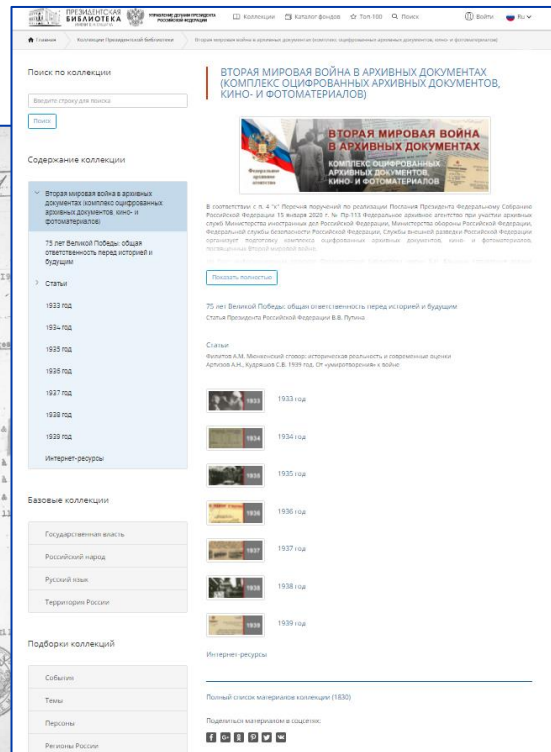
ПРЕЗИДЕНТСКАЯ БИБЛИОТЕКА имени Б.Н. Ельцина

УПРАВЛЕНИЕ ДЕЛАМИ ПРЕЗИДЕНТА РОССИЙСКОЙ ФЕДЕРАЦИИ

Коллекции Каталог фондов Топ 100 Поиск Войти Ru

Главная Коллекции Президентской библиотеки Вторая мировая война в архивных документах (комплекс оцифрованных архивных документов, кино- и фотоматериалов)

Поиск по коллекции

Введите строку для поиска

Поиск

Содержание коллекции

Вторая мировая война в архивных документах (комплекс оцифрованных архивных документов, кино- и фотоматериалов)

75 лет Великой Победы: общая ответственность перед историей и будущим

Статьи

1933 год

1934 год

1935 год

1936 год

1937 год

1938 год

1939 год

Интернет-ресурсы

Базовые коллекции

Государственная власть

Российский народ

Русский язык

Территория России

Подборки коллекций

События

Темы

Персоны

Регионы России

ВТОРАЯ МИРОВАЯ ВОЙНА В АРХИВНЫХ ДОКУМЕНТАХ (КОМПЛЕКС ОЦИФРОВАННЫХ АРХИВНЫХ ДОКУМЕНТОВ, КИНО- И ФОТОМАТЕРИАЛОВ)

Вторая мировая война в архивных документах

КОМПЛЕКС ОЦИФРОВАННЫХ АРХИВНЫХ ДОКУМЕНТОВ, КИНО- И ФОТОМАТЕРИАЛОВ

Федеральное архивное агентство

В соответствии с п. 4 "х" Перечня поручений по реализации Послания Президента Федеральному Собранию Российской Федерации 15 января 2020 г. № Пр-113 Федеральное архивное агентство при участии архивных служб Министерства иностранных дел Российской Федерации, Министерства обороны Российской Федерации, Федеральной службы безопасности Российской Федерации, Службы внешней разведки Российской Федерации организует подготовку комплекса оцифрованных архивных документов, кино- и фотоматериалов, посвященных Второй мировой войне.

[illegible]

Показать полностью

75 лет Великой Победы: общая ответственность перед историей и будущим

Статья Президента Российской Федерации В.В. Путина

Статьи

Филитов А.М. Мюнхенский сговор: историческая реальность и современные оценки

Артизов А.Н., Кудряшов С.В. 1939 год. От «умиротворения» к войне

1933 1933 год

1934 1934 год

1935 1935 год

1936 1936 год

1937 1937 год

1938 1938 год

1939 1939 год

Интернет-ресурсы

Полный список материалов коллекции (1830)

Поделиться материалом в соцсетях: